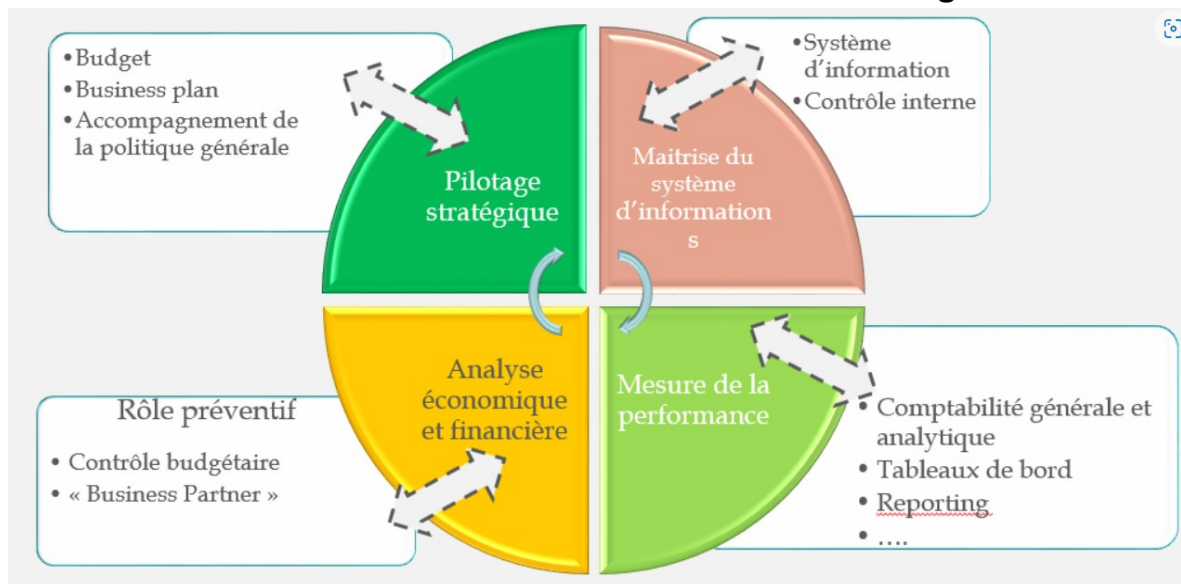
• Budget
• Business plan
• Accompagnement de la politique générale

Pilotage stratégique

• Système d'information
• Contrôle interne

Maitrise du système d'informations

Rôle préventif
• Contrôle budgétaire
• « Business Partner »

Analyse économique et financière

Mesure de la performance

• Comptabilité générale et analytique
• Tableaux de bord
• Reporting
• ….